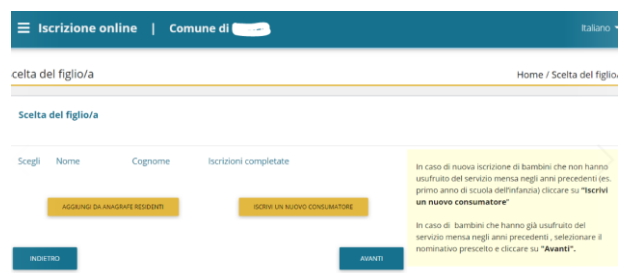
≡ Iscrizione online | Comune di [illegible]

Italiano ▾

celta del figlio/a

Home / Scelta del figlio

Scelta del figlio/a

| Scegli | Nome | Cognome | Iscrizioni completate |
|---|---|---|---|

AGGIUNGI DA ANAGRAFE RESIDENTI

ISCRIVI UN NUOVO CONSUMATORE

In caso di nuova iscrizione di bambini che non hanno usufruito del servizio mensa negli anni precedenti (es. primo anno di scuola dell'infanzia) cliccare su "Iscrivi un nuovo consumatore"

In caso di bambini che hanno già usufruito del servizio mensa negli anni precedenti , selezionare il nominativo prescelto e cliccare su "Avanti".

INDIETRO

AVANTI